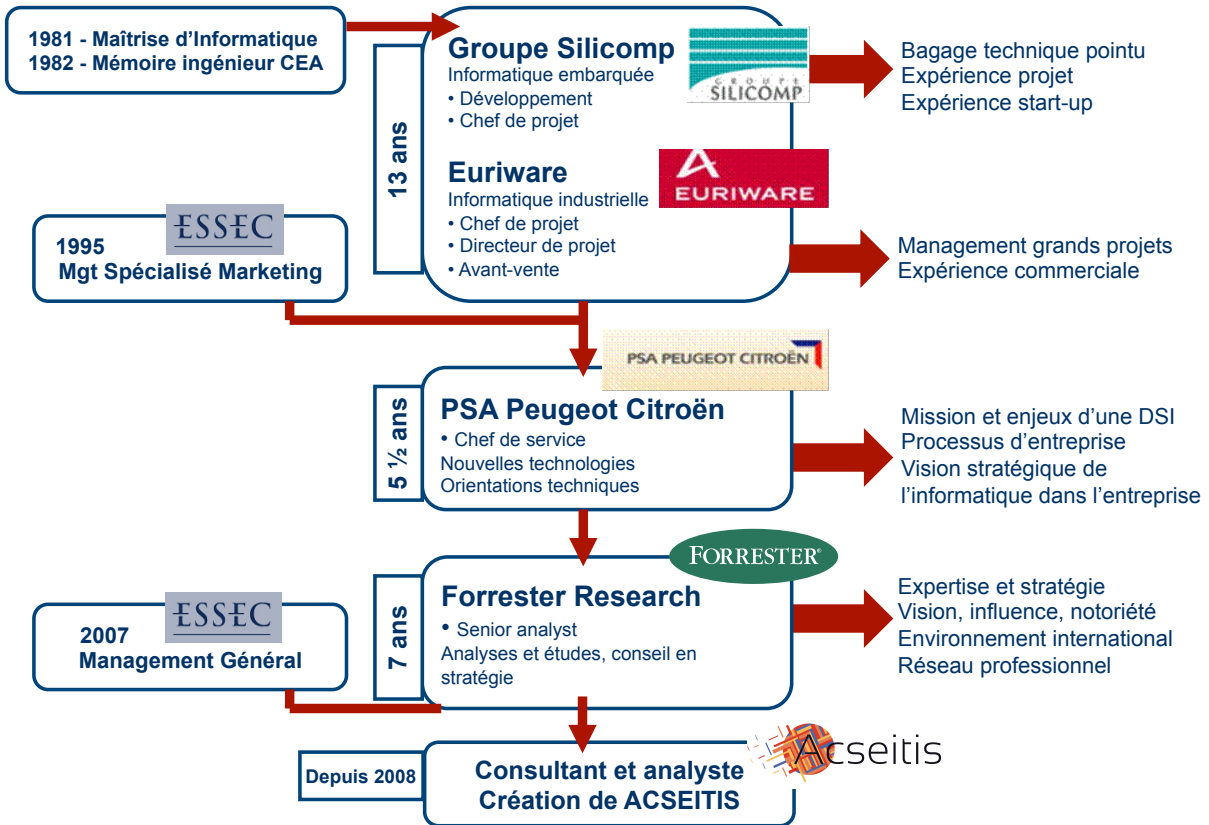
1981 - Maîtrise d'Informatique
1982 - Mémoire ingénieur CEA

13 ans

Groupe Silicomp
Informatique embarquée
• Développement
• Chef de projet

GROUPE SILICOMP

Bagage technique pointu
Expérience projet
Expérience start-up

Euriware
Informatique industrielle
• Chef de projet
• Directeur de projet
• Avant-vente

EURIWARE

ESSEC

1995
Mgt Spécialisé Marketing

Management grands projets
Expérience commerciale

PSA PEUGEOT CITROËN

5 ½ ans

PSA Peugeot Citroën
• Chef de service
Nouvelles technologies
Orientations techniques

Mission et enjeux d'une DSI
Processus d'entreprise
Vision stratégique de l'informatique dans l'entreprise

FORRESTER

7 ans

Forrester Research
• Senior analyst
Analyses et études, conseil en stratégie

ESSEC

2007
Management Général

Expertise et stratégie
Vision, influence, notoriété
Environnement international
Réseau professionnel

Depuis 2008

Consultant et analyste
Création de ACSEITIS

Acseitis